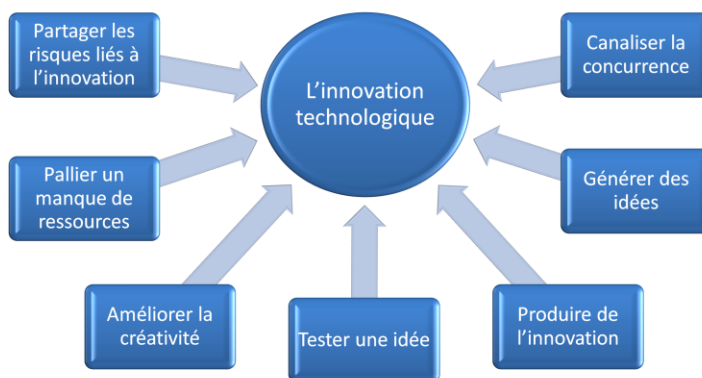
Partager les risques liés à l'innovation

L'innovation technologique

Canaliser la concurrence

Pallier un manque de ressources

Générer des idées

Améliorer la créativité

Tester une idée

Produire de l'innovation